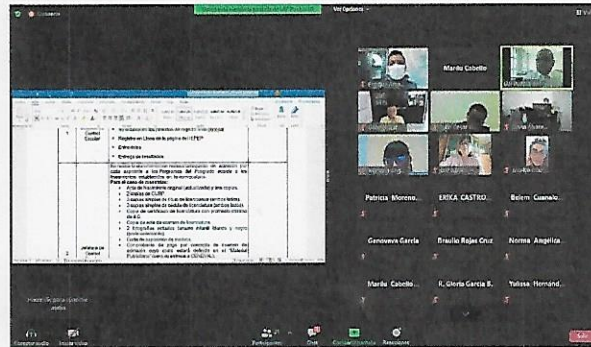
Ver Opciones

Mardu Cabello

Patricia Moreno...

ERIKA CASTRO...

Belem Cuanalo...

Genoveva García

Braulio Rojas Cruz

Norma Angelica...

Mardu Cabello...

R. Gloria García B.

Yulissa Hernand...

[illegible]

Participantes

Chat

Reacciones

Salir